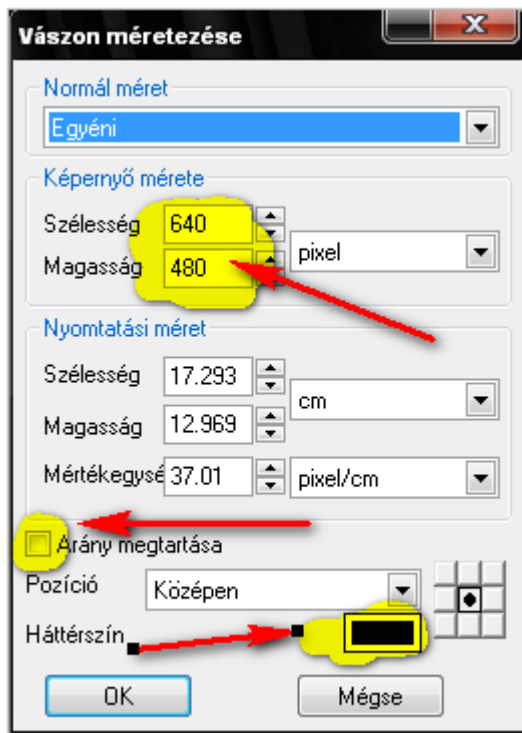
Vászon méretezése

Normál méret

Egyéni

Képernyő mérete

Szélesség 640

Magasság 480

pixel

Nyomtatási méret

Szélesség 17.293

Magasság 12.969

cm

Mértékegysé 37.01

pixel/cm

Arány megtartása

Pozíció

Középen

Háttérszín

OK

Mégse